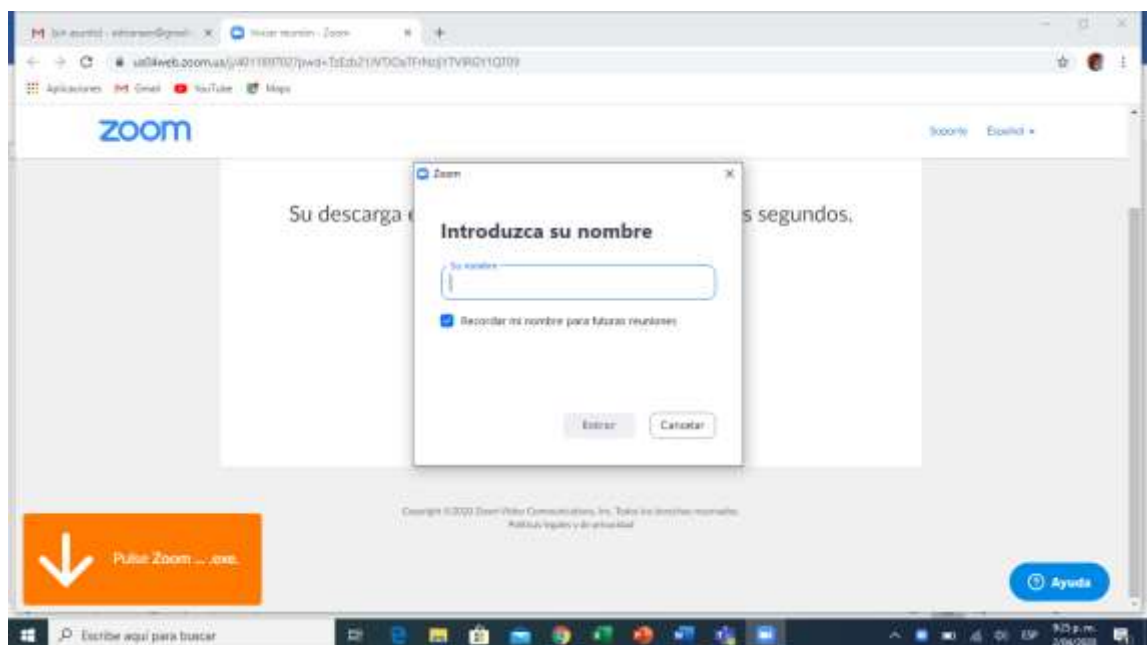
M (sin asunto) - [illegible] ×
Iniciar reunión - Zoom ×
+
us04web.zoom.us/j/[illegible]?pwd=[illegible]
Aplicaciones
Gmail
YouTube
Maps

zoom
Soporte
Español ▾

Su descarga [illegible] s segundos.

Zoom ×
Introduzca su nombre
Su nombre
Recordar mi nombre para futuras reuniones
Entrar
Cancelar

Copyright ©2020 Zoom Video Communications, Inc. Todos los derechos reservados.
Políticas legales y de privacidad

Pulse Zoom ... .exe.

Ayuda

Escribe aquí para buscar
ESP
9:25 p.m.
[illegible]